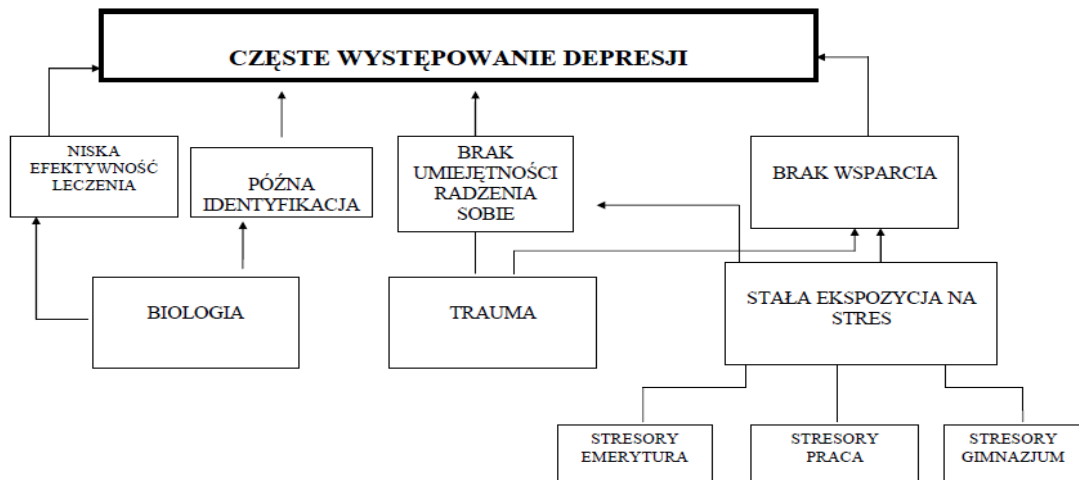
CZĘSTE WYSTĘPOWANIE DEPRESJI

NISKA EFEKTYWNOŚĆ LECZENIA

PÓŹNA IDENTYFIKACJA

BRAK UMIEJĘTNOŚCI RADZENIA SOBIE

BRAK WSPARCIA

BIOLOGIA

TRAUMA

STAŁA EKSPOZYCJA NA STRES

STRESORY EMERYTURA

STRESORY PRACA

STRESORY GIMNAZJUM